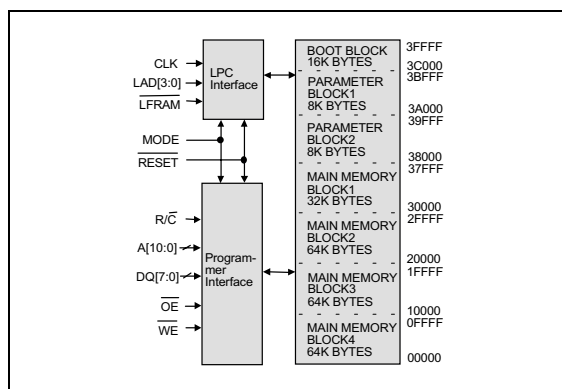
CLK
LAD[3:0]
$\overline{\text{LFRAM}}$
LPC Interface
MODE
$\overline{\text{RESET}}$
R/$\overline{\text{C}}$
A[10:0]
DQ[7:0]
$\overline{\text{OE}}$
$\overline{\text{WE}}$
Programmer Interface

BOOT BLOCK 16K BYTES
PARAMETER BLOCK1 8K BYTES
PARAMETER BLOCK2 8K BYTES
MAIN MEMORY BLOCK1 32K BYTES
MAIN MEMORY BLOCK2 64K BYTES
MAIN MEMORY BLOCK3 64K BYTES
MAIN MEMORY BLOCK4 64K BYTES

3FFFF
3C000
3BFFF
3A000
39FFF
38000
37FFF
30000
2FFFF
20000
1FFFF
10000
0FFFF
00000